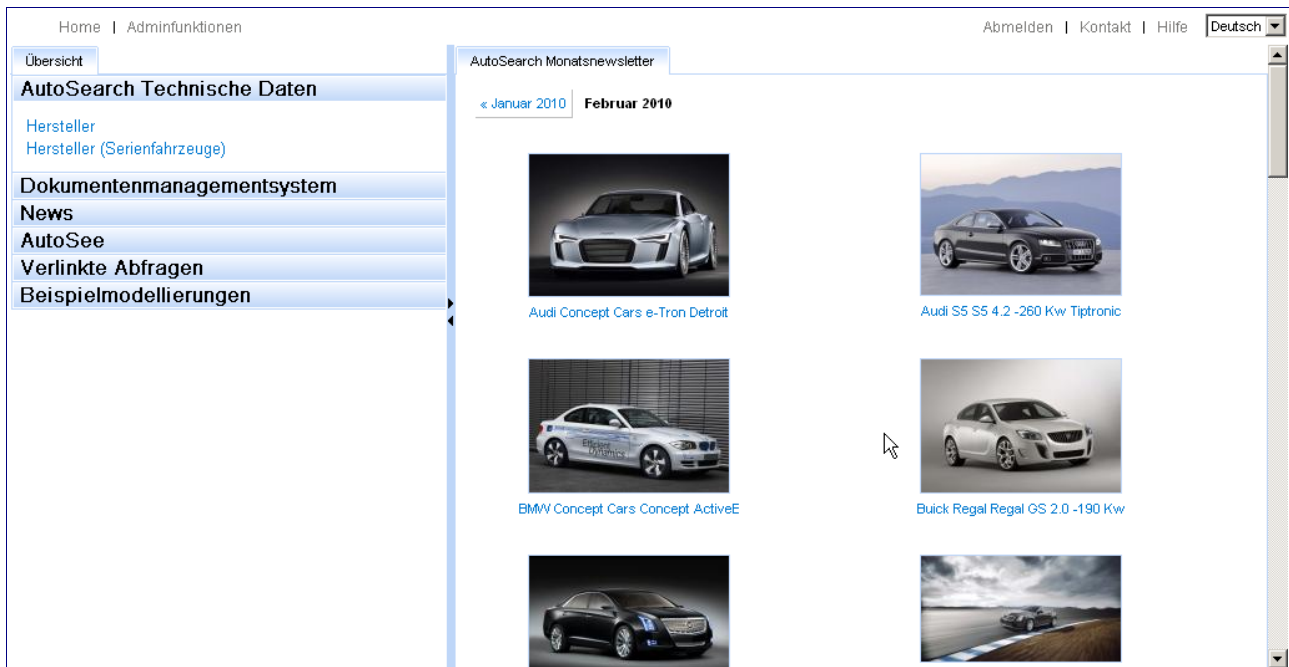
Home | Adminfunktionen

Abmelden | Kontakt | Hilfe Deutsch

Übersicht

AutoSearch Technische Daten

Hersteller
Hersteller (Serienfahrzeuge)

Dokumentenmanagementsystem

News

AutoSee

Verlinkte Abfragen

Beispielmodellierungen

AutoSearch Monatsnewsletter

« Januar 2010 Februar 2010

Audi Concept Cars e-Tron Detroit

Audi S5 S5 4.2 -260 Kw Tiptronic

BMW Concept Cars Concept ActiveE

Buick Regal Regal GS 2.0 -190 Kw